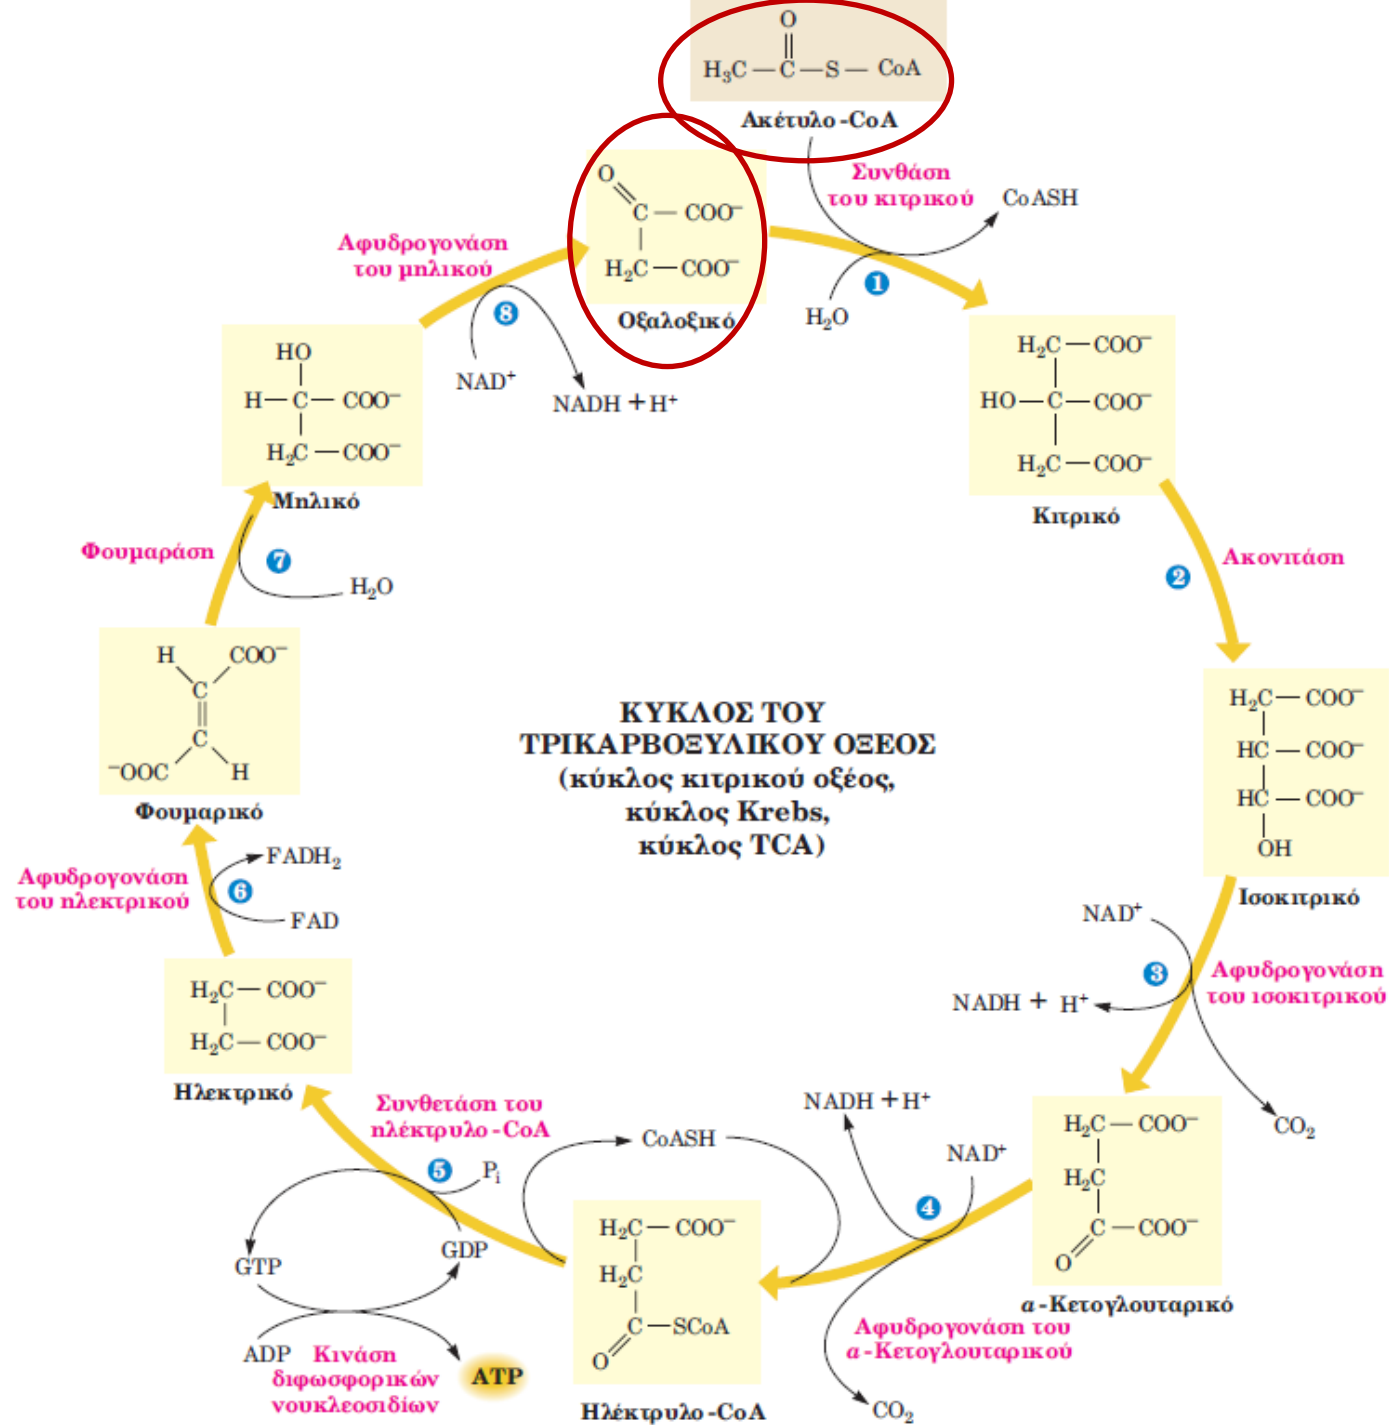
O
$H_3C-\overset{\|}{C}-S-CoA$
Ακέτυλο-CoA

Συνθάση του κιτρικού
CoASH
1
$H_2O$

O
C — COO⁻
$H_2C$ — COO⁻
Οξαλοξικό

Αφυδρογονάση του μηλικού
8
NAD⁺
NADH + H⁺

$H_2C$ — COO⁻
HO — C — COO⁻
$H_2C$ — COO⁻
Κιτρικό

2
Ακονιτάση

$H_2C$ — COO⁻
HC — COO⁻
HC — COO⁻
OH
Ισοκιτρικό

NAD⁺
3
NADH + H⁺
Αφυδρογονάση του ισοκιτρικού
$CO_2$

$H_2C$ — COO⁻
$H_2C$
C — COO⁻
O
α-Κετογλουταρικό

NADH + H⁺
NAD⁺
4
Αφυδρογονάση του α-Κετογλουταρικού
$CO_2$

$H_2C$ — COO⁻
$H_2C$
C — SCoA
O
Ηλέκτρυλο-CoA

CoASH
Συνθετάση του ηλέκτρυλο-CoA
5
$P_i$
GDP
GTP
ADP
Κινάση διφωσφορικών νουκλεοσιδίων
ATP

$H_2C$ — COO⁻
$H_2C$ — COO⁻
Ηλεκτρικό

Αφυδρογονάση του ηλεκτρικού
6
$FADH_2$
FAD

H COO⁻
C
C
⁻OOC H
Φουμαρικό

Φουμαράση
7
$H_2O$

HO
H — C — COO⁻
$H_2C$ — COO⁻
Μηλικό

ΚΥΚΛΟΣ ΤΟΥ ΤΡΙΚΑΡΒΟΞΥΛΙΚΟΥ ΟΞΕΟΣ
(κύκλος κιτρικού οξέος, κύκλος Krebs, κύκλος TCA)